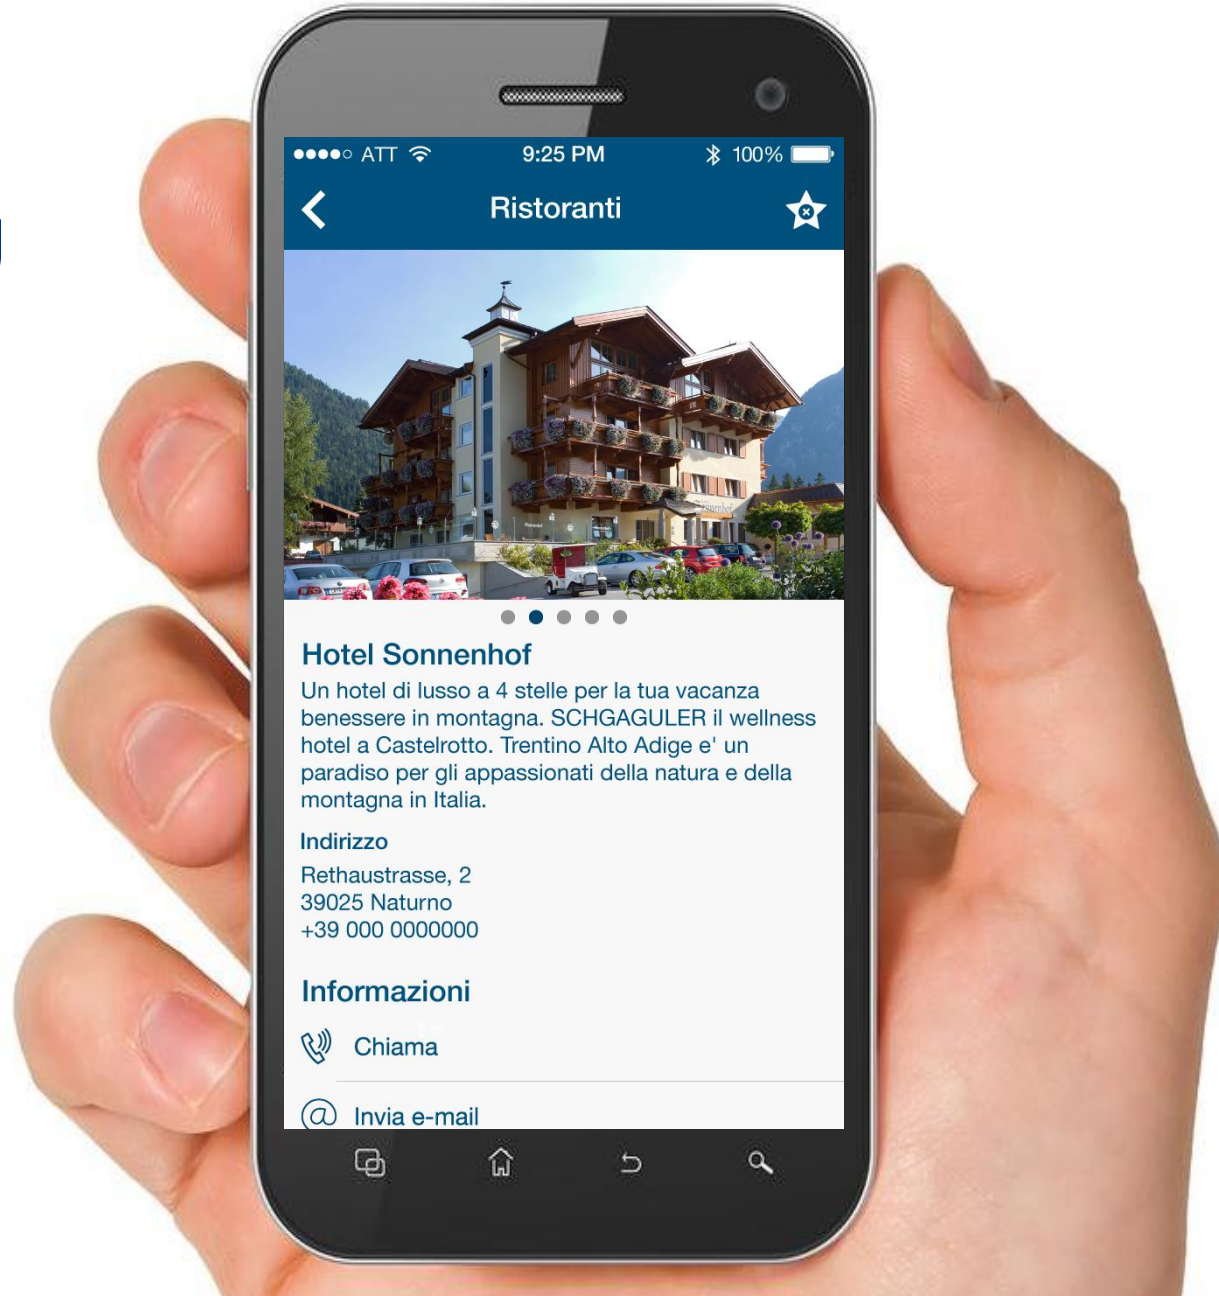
●●●●○ ATT 9:25 PM 100%

Ristoranti

Hotel Sonnenhof

Un hotel di lusso a 4 stelle per la tua vacanza benessere in montagna. SCHGAGULER il wellness hotel a Castelrotto. Trentino Alto Adige e' un paradiso per gli appassionati della natura e della montagna in Italia.

Indirizzo

Rethaustrasse, 2
39025 Naturno
+39 000 0000000

Informazioni

Chiama

Invia e-mail